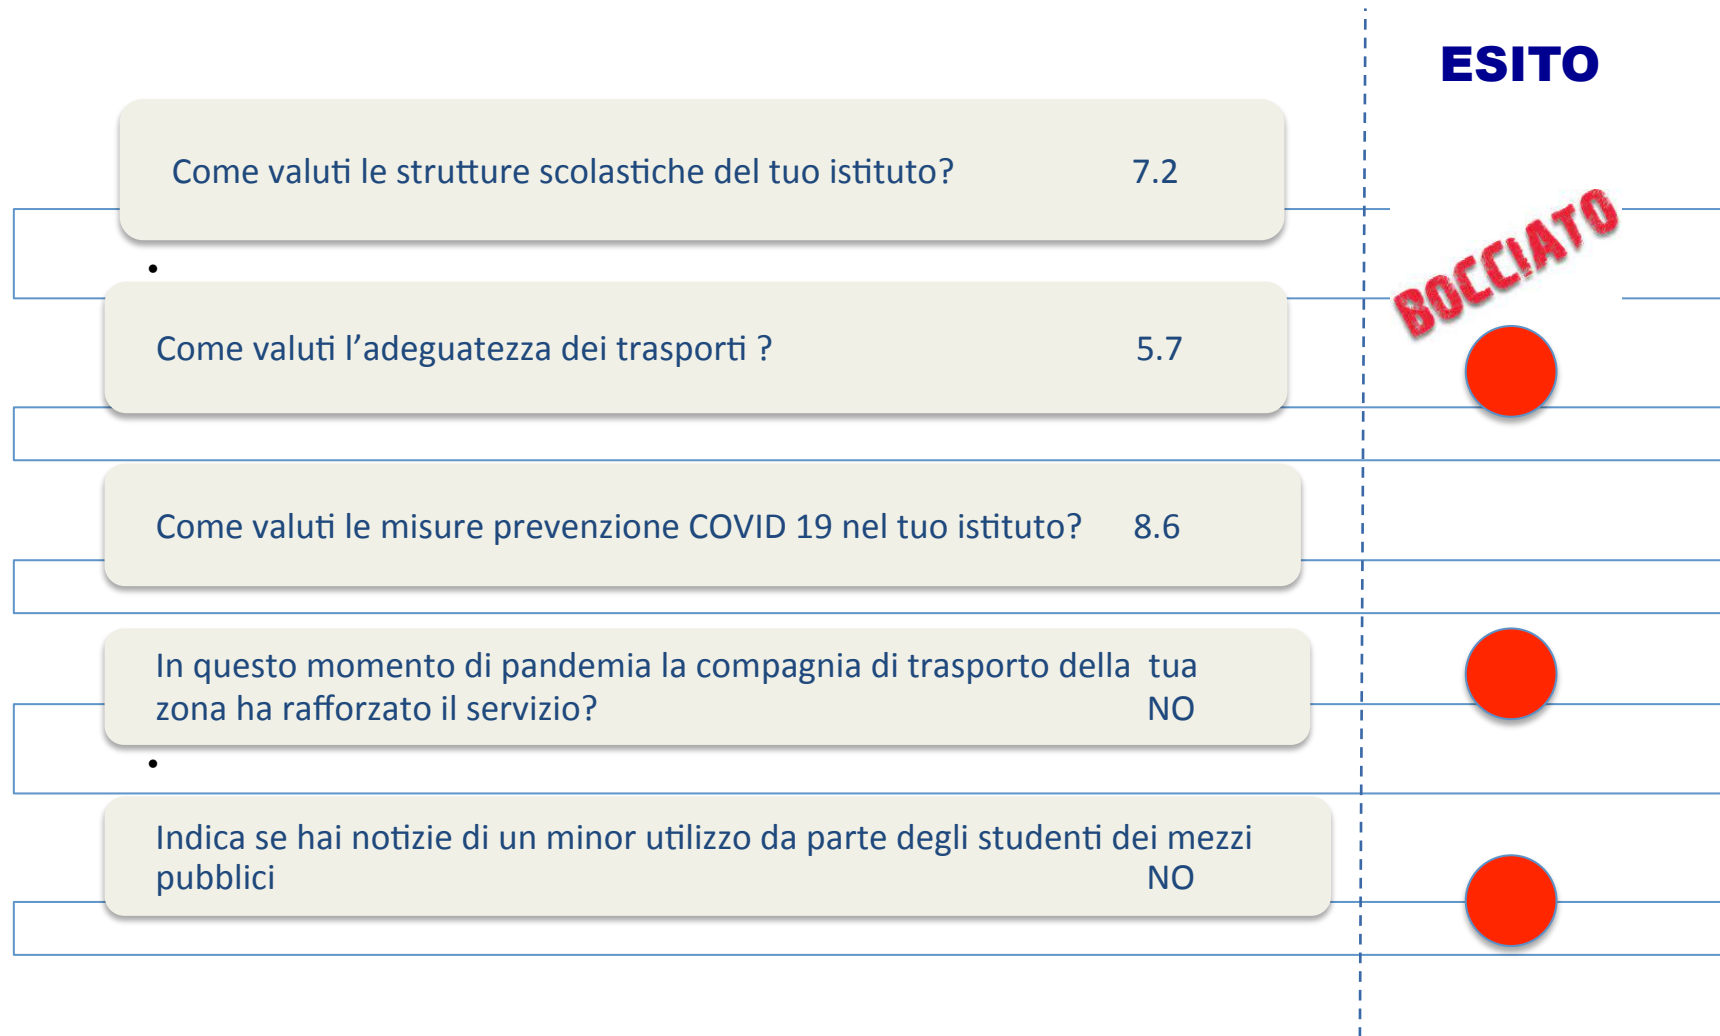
ESITO

Come valuti le strutture scolastiche del tuo istituto? 7.2

BOCCIATO

Come valuti l’adeguatezza dei trasporti ? 5.7

Come valuti le misure prevenzione COVID 19 nel tuo istituto? 8.6

In questo momento di pandemia la compagnia di trasporto della tua zona ha rafforzato il servizio? NO

Indica se hai notizie di un minor utilizzo da parte degli studenti dei mezzi pubblici NO